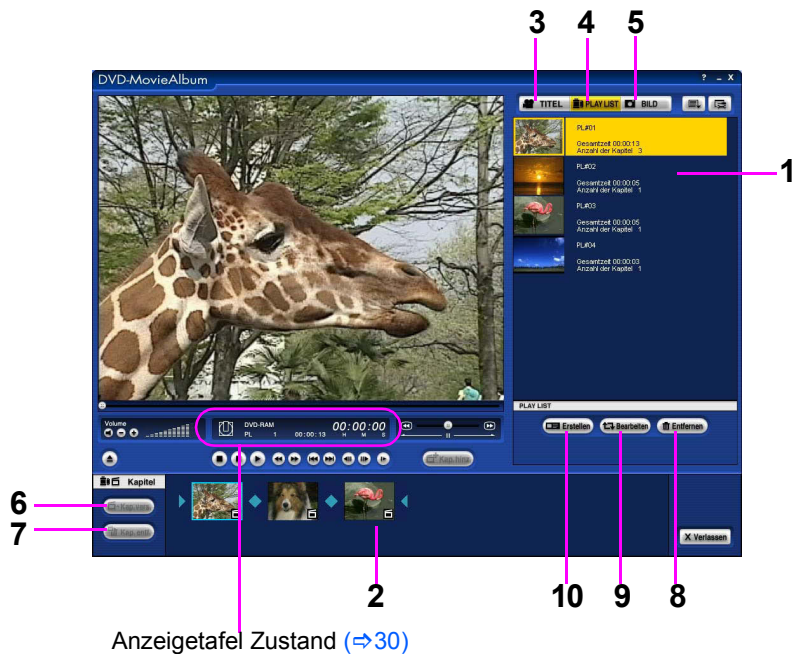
DVD-MovieAlbum

? _ X

3 4 5

TITEL PLAY LIST BILD

PL#01
Gesamtzeit 00:00:13
Anzahl der Kapitel 3

PL#02
Gesamtzeit 00:00:05
Anzahl der Kapitel 1

PL#03
Gesamtzeit 00:00:05
Anzahl der Kapitel 1

PL#04
Gesamtzeit 00:00:03
Anzahl der Kapitel 1

1

PLAY LIST

Volume

DVD-RAM
PL 1 00:00:13
00:00:00
H M S

Kap.hinz.

Erstellen Bearbeiten Entfernen

Kapitel

6 Kap.vers.

7 Kap.entf.

X Verlassen

2

10 9 8

Anzeigetafel Zustand (⇒30)